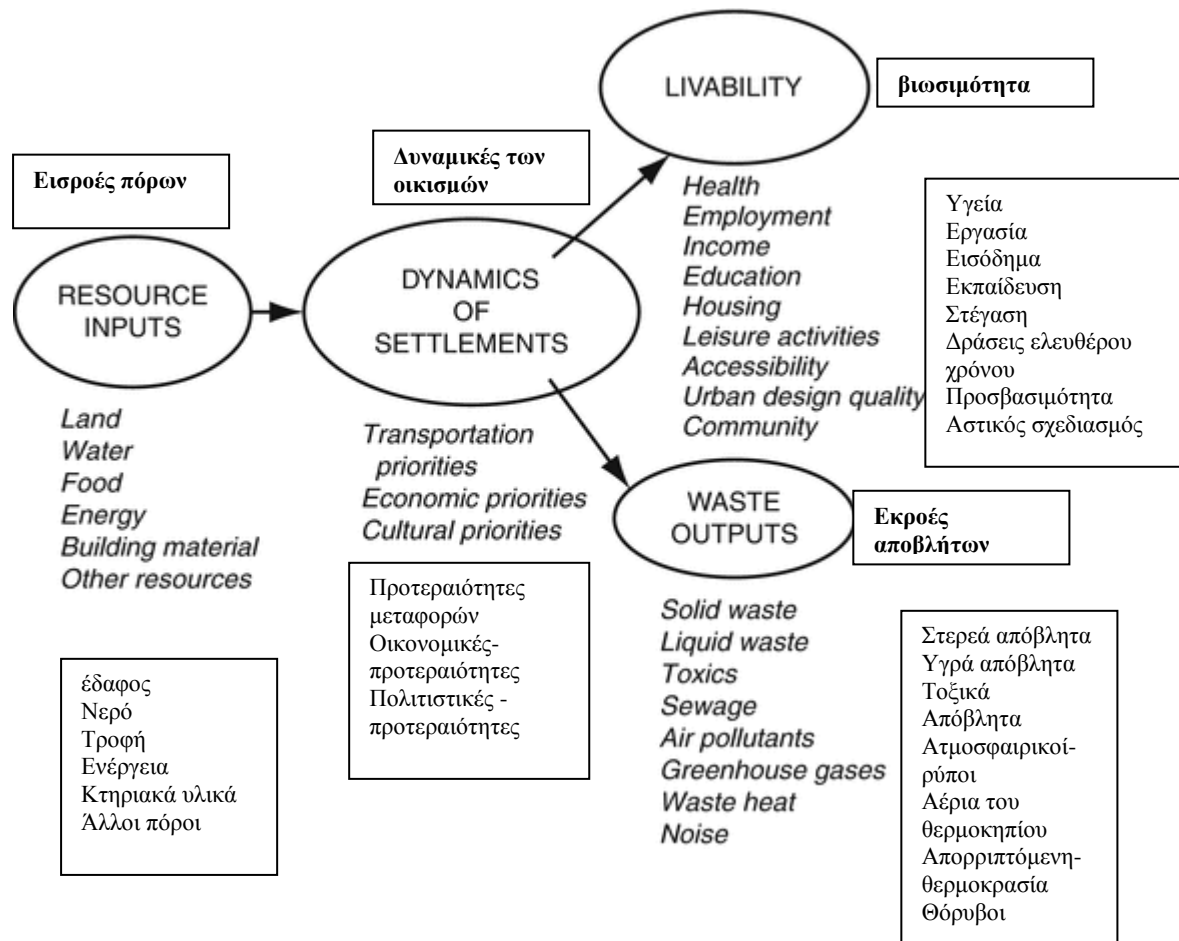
LIVABILITY

βιωσιμότητα

Δυναμικές των οικισμών

Εισροές πόρων

Health
Employment
Income
Education
Housing
Leisure activities
Accessibility
Urban design quality
Community

Υγεία
Εργασία
Εισόδημα
Εκπαίδευση
Στέγαση
Δράσεις ελευθέρου χρόνου
Προσβασιμότητα
Αστικός σχεδιασμός

RESOURCE INPUTS

DYNAMICS OF SETTLEMENTS

Land
Water
Food
Energy
Building material
Other resources

Transportation priorities
Economic priorities
Cultural priorities

WASTE OUTPUTS

Εκροές αποβλήτων

Προτεραιότητες μεταφορών
Οικονομικές-προτεραιότητες
Πολιτιστικές -προτεραιότητες

Solid waste
Liquid waste
Toxics
Sewage
Air pollutants
Greenhouse gases
Waste heat
Noise

Στερεά απόβλητα
Υγρά απόβλητα
Τοξικά
Απόβλητα
Ατμοσφαιρικοί-ρύποι
Αέρια του θερμοκηπίου
Απορριπτόμενη-θερμοκρασία
Θόρυβοι

έδαφος
Νερό
Τροφή
Ενέργεια
Κτηριακά υλικά
Άλλοι πόροι